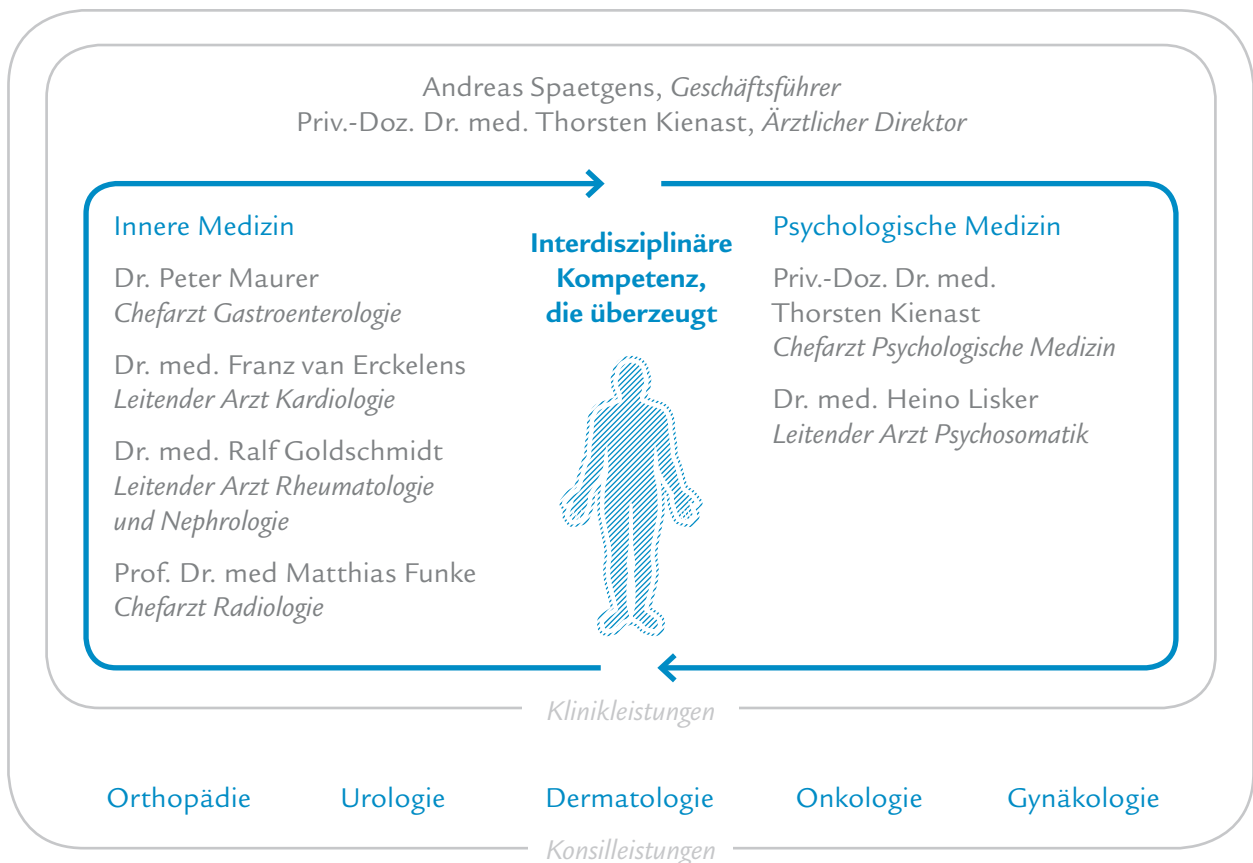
Andreas Spaetgens, Geschäftsführer
Priv.-Doz. Dr. med. Thorsten Kienast, Ärztlicher Direktor

Innere Medizin

Dr. Peter Maurer
Chefarzt Gastroenterologie

Dr. med. Franz van Erckelens
Leitender Arzt Kardiologie

Dr. med. Ralf Goldschmidt
Leitender Arzt Rheumatologie und Nephrologie

Prof. Dr. med Matthias Funke
Chefarzt Radiologie

Interdisziplinäre Kompetenz, die überzeugt

Psychologische Medizin

Priv.-Doz. Dr. med. Thorsten Kienast
Chefarzt Psychologische Medizin

Dr. med. Heino Lisker
Leitender Arzt Psychosomatik

Klinikleistungen

Orthopädie Urologie Dermatologie Onkologie Gynäkologie

Konsilleistungen